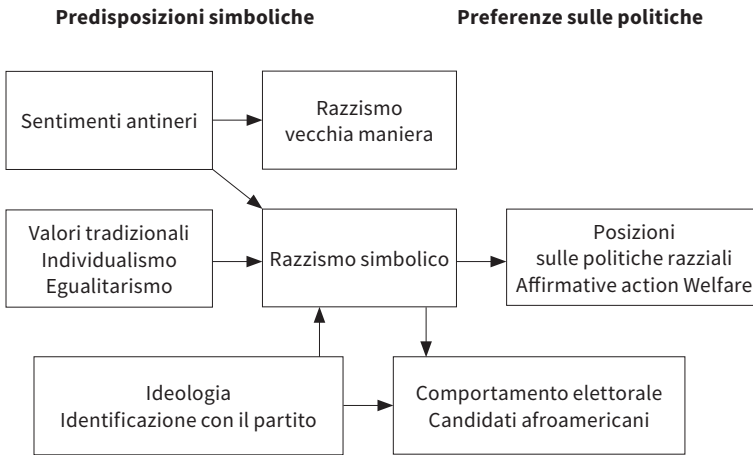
Predisposizioni simboliche

Preferenze sulle politiche

Sentimenti antineri

Razzismo vecchia maniera

Valori tradizionali
Individualismo
Egualitarismo

Razzismo simbolico

Posizioni sulle politiche razziali
Affirmative action Welfare

Ideologia
Identificazione con il partito

Comportamento elettorale
Candidati afroamericani